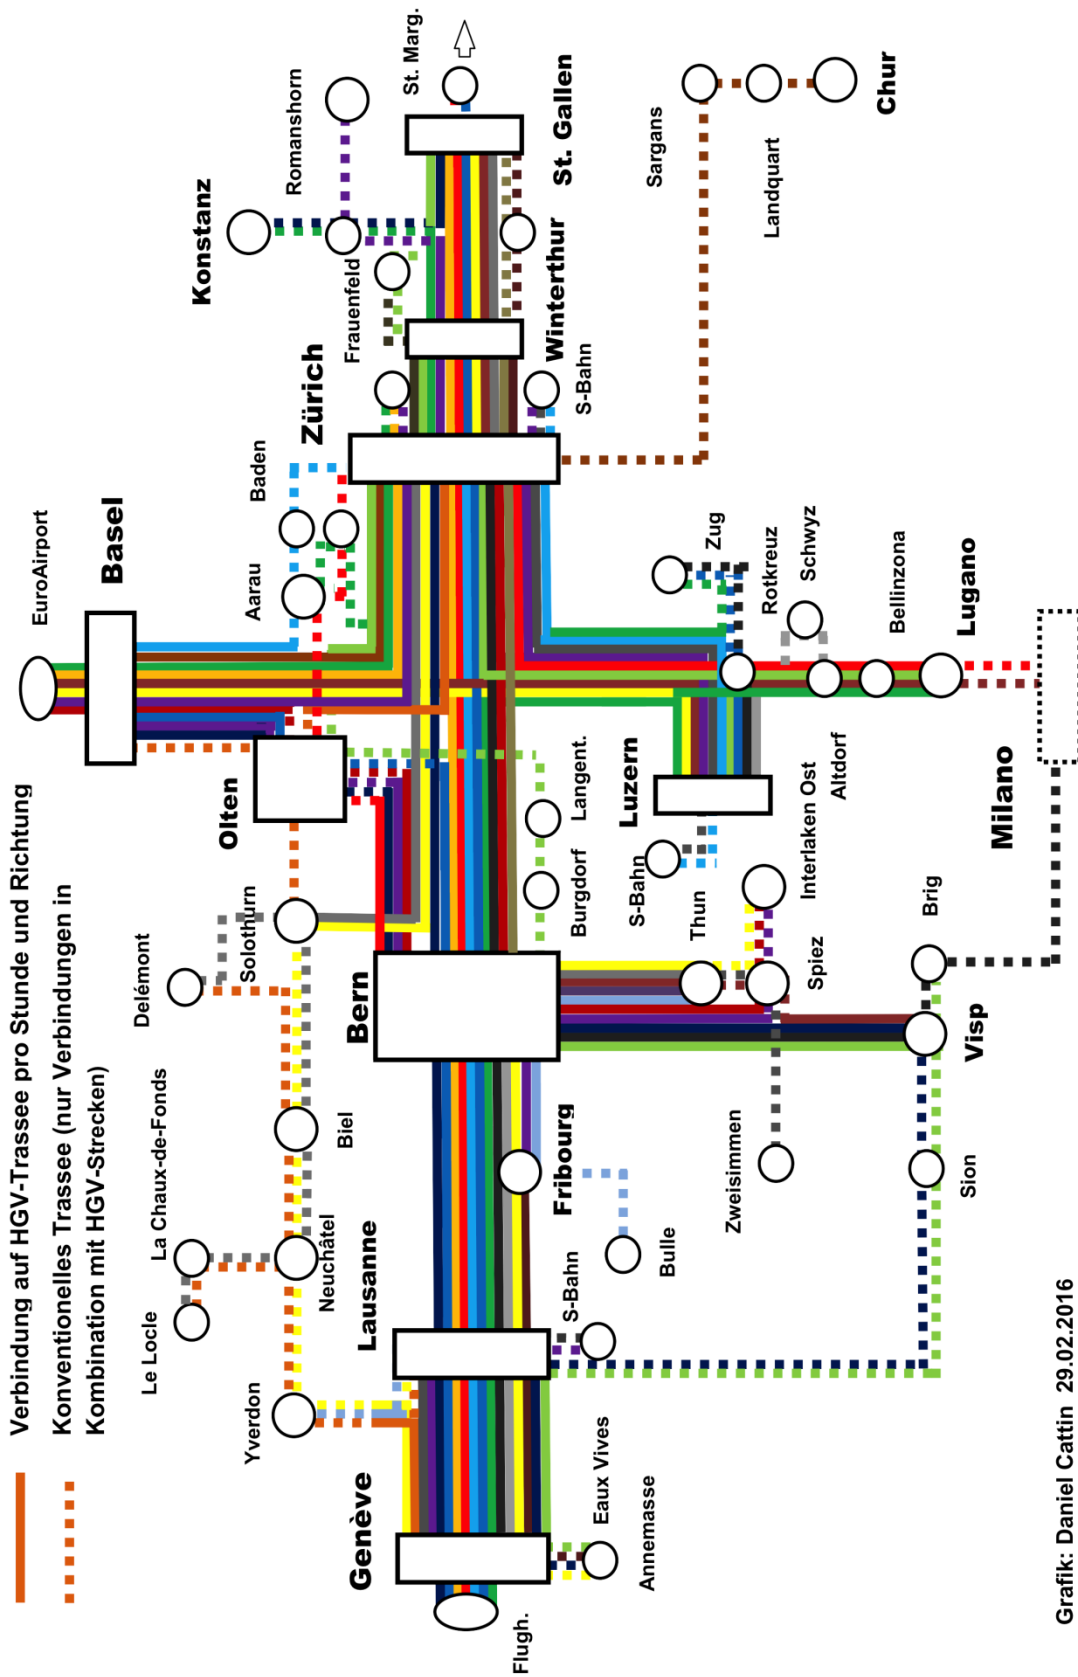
Verbindung auf HGV-Trassee pro Stunde und Richtung
Konventionelles Trassee (nur Verbindungen in Kombination mit HGV-Strecken)

St. Marg.
St. Gallen
Romanshorn
Konstanz
Frauenfeld
Winterthur
S-Bahn
Zürich
Sargans
Landquart
Chur
EuroAirport
Basel
Aarau
Baden
Zug
Rotkreuz
Schwyz
Bellinzona
Lugano
Olten
Langent.
Luzern
Burgdorf
S-Bahn
Interlaken Ost
Altdorf
Milano
Delémont
Solothurn
Bern
Thun
Spiez
Brig
Visp
Biel
Fribourg
Zweisimmen
Sion
La Chaux-de-Fonds
Neuchâtel
Bulle
Le Locle
Lausanne
S-Bahn
Yverdon
Genève
Eaux Vives
Annemasse
Flugh.
Grafik: Daniel Cattin 29.02.2016